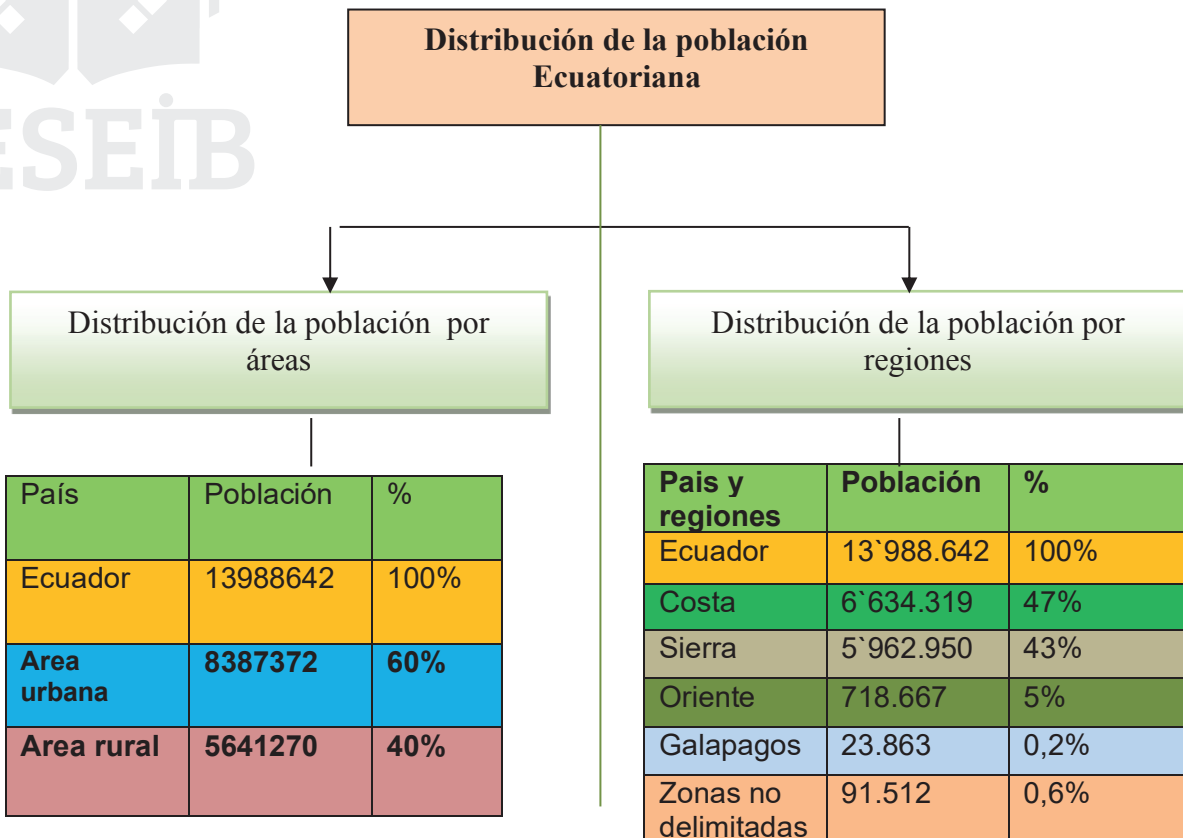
ESEIB

Distribución de la población Ecuatoriana

Distribución de la población por áreas

Distribución de la población por regiones

| País | Población | % |
|---|---|---|
| Ecuador | 13988642 | 100% |
| **Area urbana** | **8387372** | **60%** |
| **Area rural** | **5641270** | **40%** |

| **Pais y regiones** | **Población** | **%** |
|---|---|---|
| Ecuador | 13`988.642 | 100% |
| Costa | 6`634.319 | 47% |
| Sierra | 5`962.950 | 43% |
| Oriente | 718.667 | 5% |
| Galapagos | 23.863 | 0,2% |
| Zonas no delimitadas | 91.512 | 0,6% |